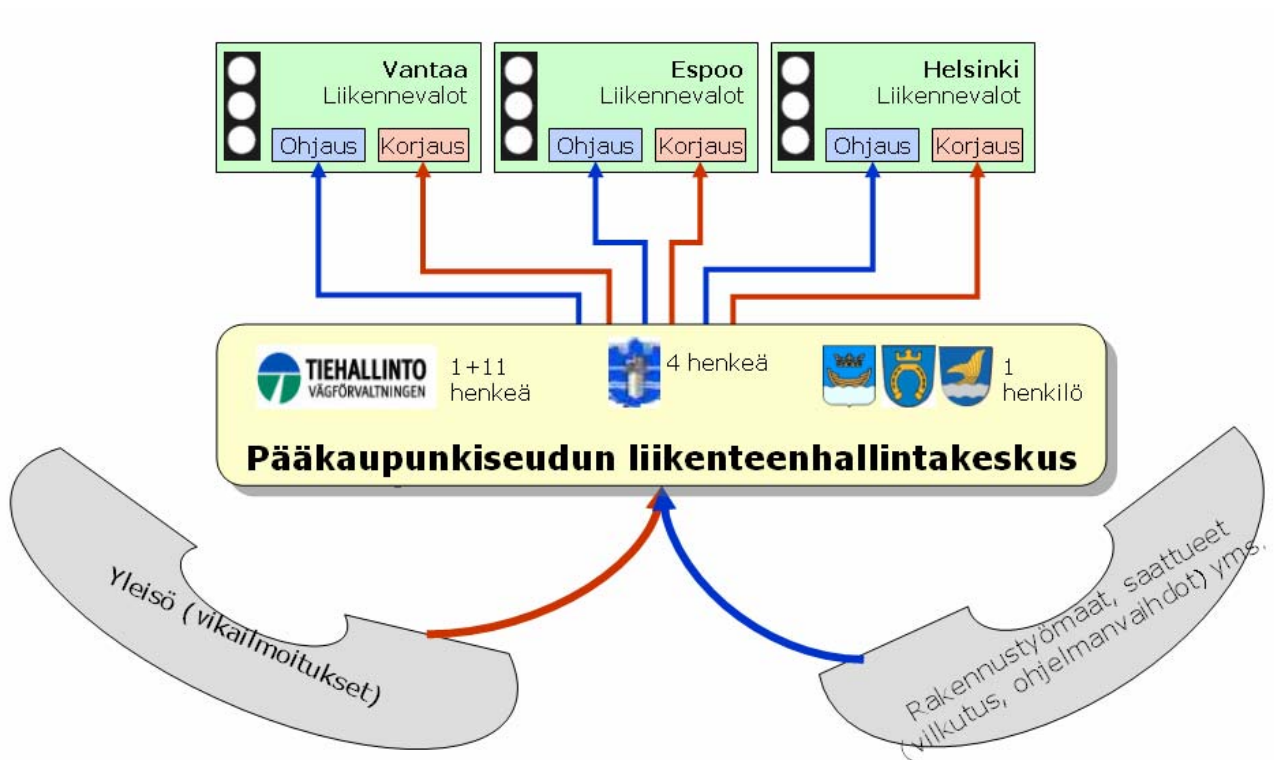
Vantaa
Liikennevalot
Ohjaus
Korjaus

Espoo
Liikennevalot
Ohjaus
Korjaus

Helsinki
Liikennevalot
Ohjaus
Korjaus

TIEHALLINTO
VÄGFÖRVALTNINGEN
1+11 henkeä

4 henkeä

1 henkilö

Pääkaupunkiseudun liikenteenhallintakeskus

Yleisö (vikailmoitukset)

Rakennustyömaat, saattueet (vilkutus, ohjelmanvaihdot) yms.